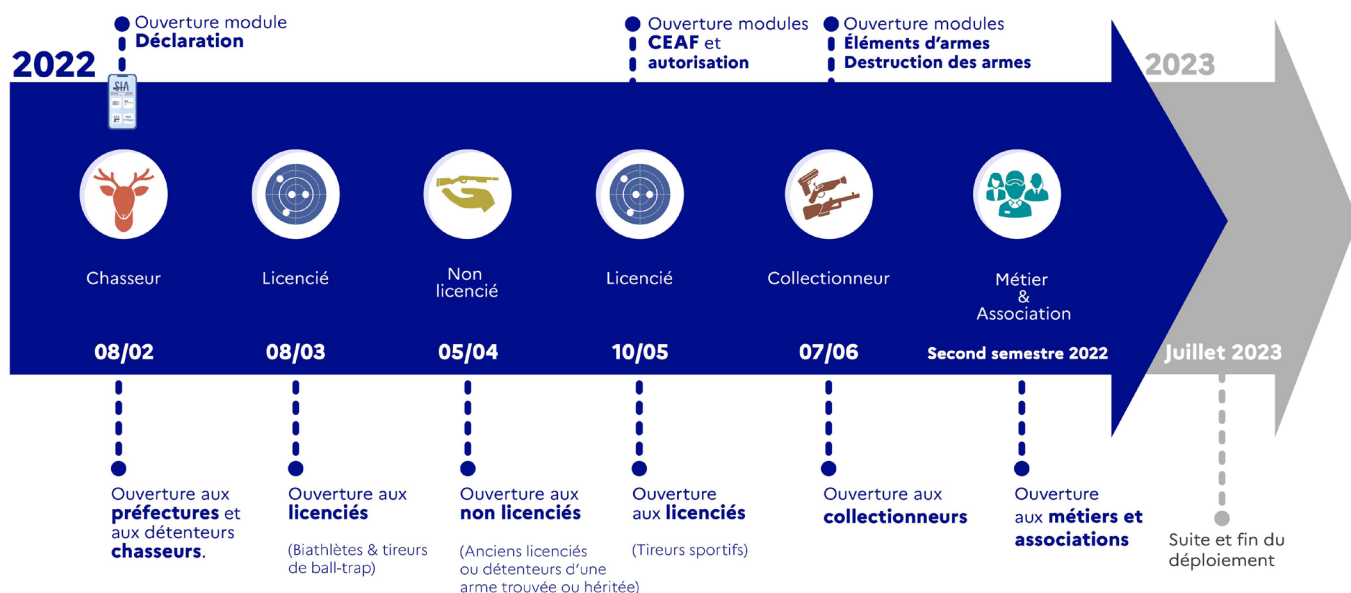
Ouverture module
Déclaration

2022

SIA

Ouverture modules
CEAF et
autorisation

Ouverture modules
Éléments d'armes
Destruction des armes

2023

Chasseur

Licencié

Non
licencié

Licencié

Collectionneur

Métier
&
Association

08/02

08/03

05/04

10/05

07/06

Second semestre 2022

Juillet 2023

Ouverture aux préfectures et aux détenteurs chasseurs.

Ouverture aux licenciés

(Biathlètes & tireurs de ball-trap)

Ouverture aux non licenciés

(Anciens licenciés ou détenteurs d'une arme trouvée ou héritée)

Ouverture aux licenciés

(Tireurs sportifs)

Ouverture aux collectionneurs

Ouverture aux métiers et associations

Suite et fin du déploiement